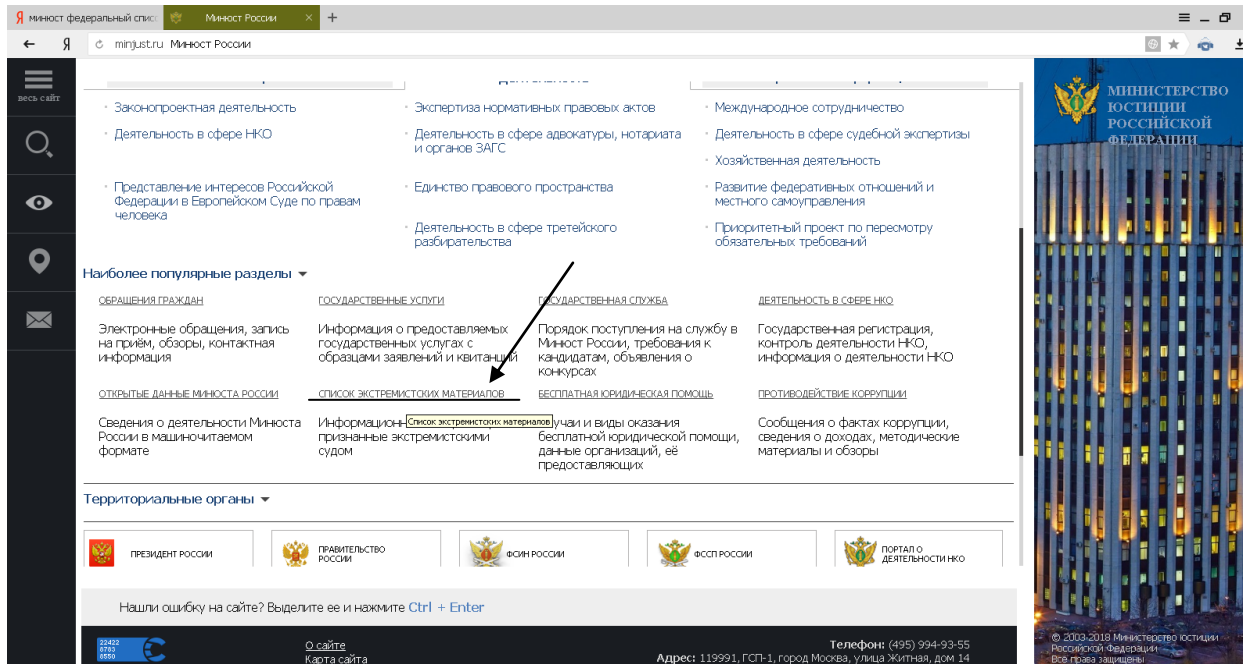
Я минюст федеральный спис | Минюст России | +

Я minjust.ru Минюст России

весь сайт

• Законопроектная деятельность
• Деятельность в сфере НКО
• Представление интересов Российской Федерации в Европейском Суде по правам человека

• Экспертиза нормативных правовых актов
• Деятельность в сфере адвокатуры, нотариата и органов ЗАГС
• Единство правового пространства
• Деятельность в сфере третейского разбирательства

• Международное сотрудничество
• Деятельность в сфере судебной экспертизы
• Хозяйственная деятельность
• Развитие федеративных отношений и местного самоуправления
• Приоритетный проект по пересмотру обязательных требований

Наиболее популярные разделы

ОБРАЩЕНИЯ ГРАЖДАН
Электронные обращения, запись на приём, обзоры, контактная информация

ГОСУДАРСТВЕННЫЕ УСЛУГИ
Информация о предоставляемых государственных услугах с образцами заявлений и квитанций

ГОСУДАРСТВЕННАЯ СЛУЖБА
Порядок поступления на службу в Минюст России, требования к кандидатам, объявления о конкурсах

ДЕЯТЕЛЬНОСТЬ В СФЕРЕ НКО
Государственная регистрация, контроль деятельности НКО, информация о деятельности НКО

ОТКРЫТЫЕ ДАННЫЕ МИНЮСТА РОССИИ
Сведения о деятельности Минюста России в машиночитаемом формате

СПИСОК ЭКСТРЕМИСТСКИХ МАТЕРИАЛОВ
Информационн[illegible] Список экстремистских материалов признанные экстремистскими судом

БЕСПЛАТНАЯ ЮРИДИЧЕСКАЯ ПОМОЩЬ
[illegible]учаи и виды оказания бесплатной юридической помощи, данные организаций, её предоставляющих

ПРОТИВОДЕЙСТВИЕ КОРРУПЦИИ
Сообщения о фактах коррупции, сведения о доходах, методические материалы и обзоры

Территориальные органы

ПРЕЗИДЕНТ РОССИИ
ПРАВИТЕЛЬСТВО РОССИИ
ФСИН РОССИИ
ФССП РОССИИ
ПОРТАЛ О ДЕЯТЕЛЬНОСТИ НКО

Нашли ошибку на сайте? Выделите ее и нажмите Ctrl + Enter

22422
8783
6550

О сайте
Карта сайта

Телефон: (495) 994-93-55
Адрес: 119991, ГСП-1, город Москва, улица Житная, дом 14

МИНИСТЕРСТВО ЮСТИЦИИ РОССИЙСКОЙ ФЕДЕРАЦИИ

© 2003-2018 Министерство юстиции Российской Федерации
Все права защищены